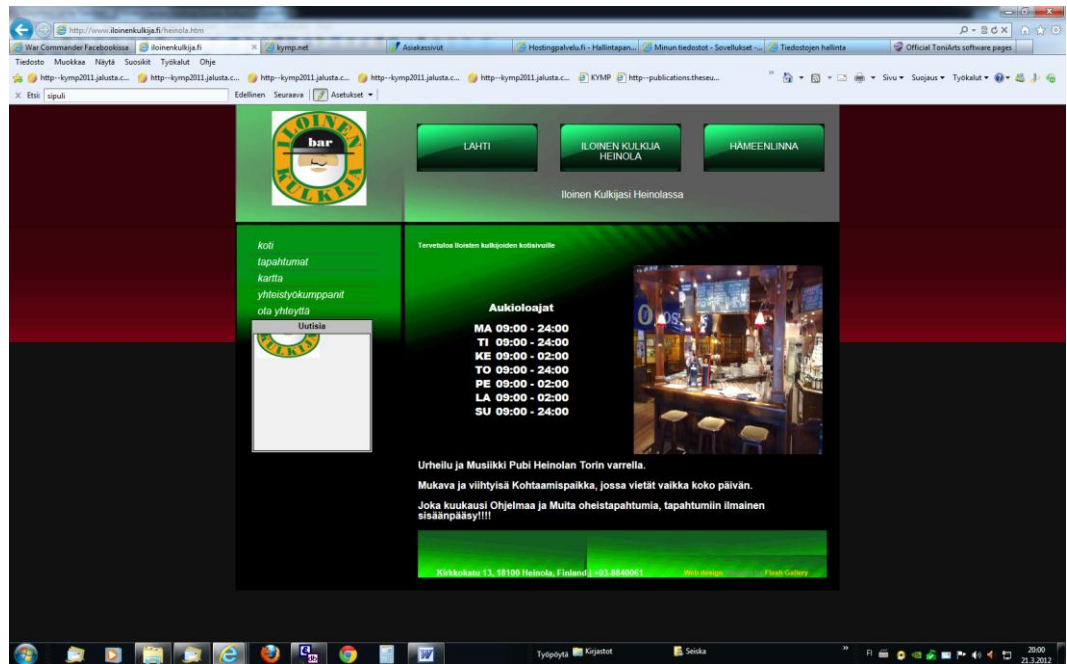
http://www.iloinenkulkija.fi/heinola.htm

War Commander Facebookissa | iloinenkulkija.fi | kymp.net | Asiakassivut | Hostingpalvelu.fi - Hallintapan... | Minun tiedostot - Sovellukset -... | Tiedostojen hallinta | Official ToniArts software pages

Tiedosto Muokkaa Näytä Suosikit Työkalut Ohje

http--kymp2011.jalusta.c... http--kymp2011.jalusta.c... http--kymp2011.jalusta.c... http--kymp2011.jalusta.c... http--kymp2011.jalusta.c... KYMP http--publications.theseu...

Sivu Suojaus Työkalut

Etsi: sipuli Edellinen Seuraava Asetukset

ILOINEN bar KULKIJA

LAHTI

ILOINEN KULKIJA HEINOLA

HÄMEENLINNA

Iloinen Kulkijasi Heinolassa

koti
tapahtumat
kartta
yhteistyökumppanit
ota yhteyttä

Uutisia

Tervetuloa Iloisten kulkijoiden kotisivuille

Aukioloajat
MA 09:00 - 24:00
TI 09:00 - 24:00
KE 09:00 - 02:00
TO 09:00 - 24:00
PE 09:00 - 02:00
LA 09:00 - 02:00
SU 09:00 - 24:00

Urheilu ja Musiikki Pubi Heinolan Torin varrella.

Mukava ja viihtyisä Kohtaamispaikka, jossa vietät vaikka koko päivän.

Joka kuukausi Ohjelmaa ja Muita oheistapahtumia, tapahtumiin ilmainen sisäänpääsy!!!!

Kirkkokatu 13, 18100 Heinola, Finland | +03-8840061 Web design Flash Gallery

Työpöytä Kirjastot Seiska FI 20:00 21.3.2012